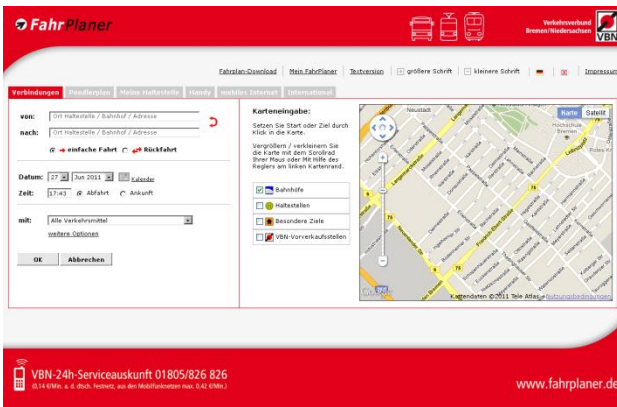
FahrPlaner

Verkehrsverbund Bremen/Niedersachsen VBN

Fahrplan-Download | Mein FahrPlaner | Textversion | größere Schrift | kleinere Schrift | Impressum

Verbindungen | Pendlerplan | Meine Haltestelle | Handy | mobiles Internet | International

von: Ort Haltestelle / Bahnhof / Adresse
nach: Ort Haltestelle / Bahnhof / Adresse

einfache Fahrt Rückfahrt

Datum: 27 Jun 2011 Kalender
Zeit: 17:43 Abfahrt Ankunft

mit: Alle Verkehrsmittel
weitere Optionen

OK Abbrechen

Karteneingabe:

Setzen Sie Start oder Ziel durch Klick in die Karte.

Vergrößern / verkleinern Sie die Karte mit dem Scrollrad Ihrer Maus oder Mit Hilfe des Reglers am linken Kartenrand.

Bahnhöfe
Haltestellen
Besondere Ziele
VBN-Vorverkaufsstellen

Karte Satellit

Neustadt
Bremen

Kartendaten ©2011 Tele Atlas - Nutzungsbedingungen

VBN-24h-Serviceauskunft 01805/826 826
(0,14 €/Min. a. d. dtsch. Festnetz, aus den Mobilfunknetzen max. 0,42 €/Min.)

www.fahrplaner.de